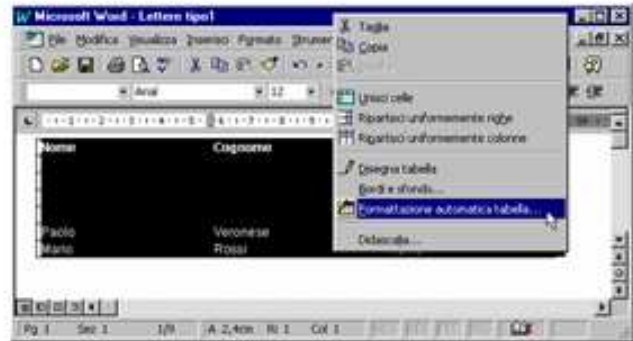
Microsoft Word - Lettera tipo1

File Modifica Visualizza Inserisci Formato Strumenti

Arial 12

Nome Cognome

Paolo Veronese
Mario Rossi

Taglia
Copia
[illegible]
Unisci celle
Ripartisci uniformemente righe
Ripartisci uniformemente colonne
Disegna tabella
Bordi e sfondo...
Formattazione automatica tabella...
Didascalia...

Pg 1 Sez 1 1/9 A 2,4cm Ri 1 Col 1